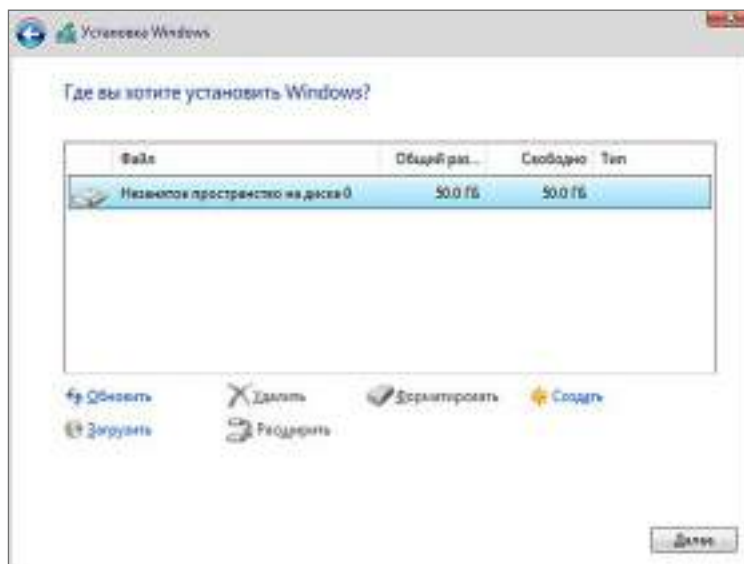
Установка Windows

Где вы хотите установить Windows?

| | Файл | Общий раз... | Свободно | Тип |
|---|---|---|---|---|
| | Незанятое пространство на диске 0 | 50.0 ГБ | 50.0 ГБ | |

Обновить
Удалить
Форматировать
Создать
Загрузить
Расширить

Далее